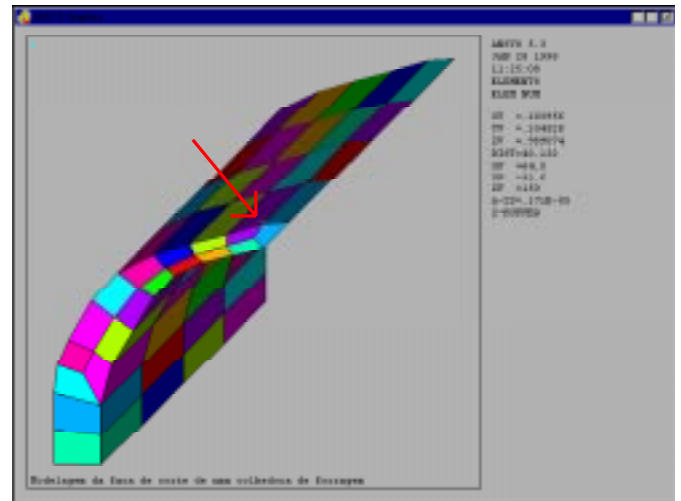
ANSYS 5.3
JAN 19 1999
11:15:08
ELEMENTS
ELEM NUM

XV =-.166956
YV =.104818
ZV =.980574
DIST=40.132
XF =48.8
YF =-31.4
ZF =140
A-ZS=-.171E-05
Z-BUFFER

Modelagem da faca de corte de uma colhedora de forragem